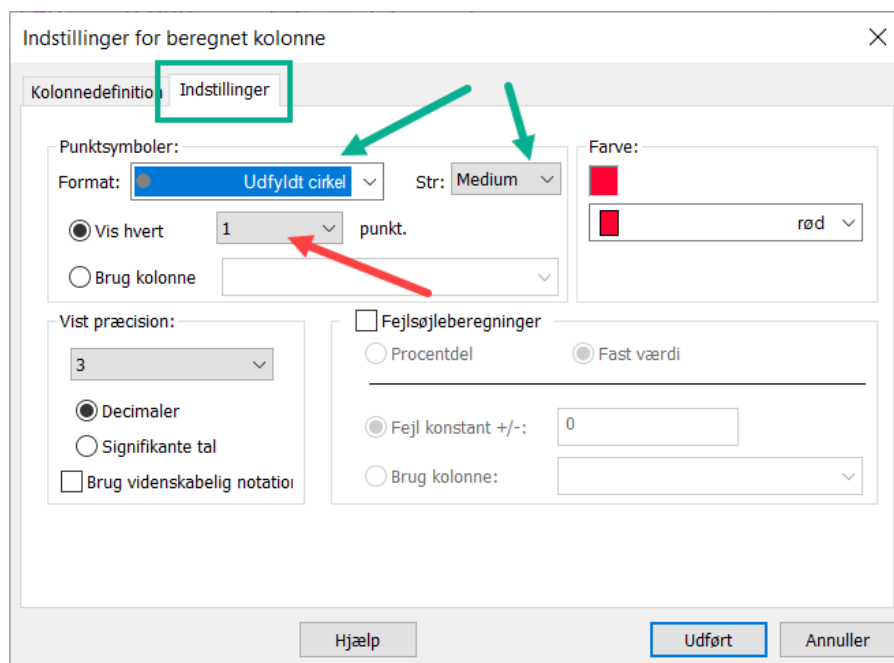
Indstillinger for beregnet kolonne

Kolonnedefinition Indstillinger

Punktsymboler:
Format: Udfyldt cirkel
Str: Medium
Vis hvert 1 punkt.
Brug kolonne

Farve:
rød

Vist præcision:
3
Decimaler
Signifikante tal
Brug videnskabelig notation

Fejlsøjleberegninger
Procentdel
Fast værdi
Fejl konstant +/-: 0
Brug kolonne:

Hjælp
Udført
Annuller